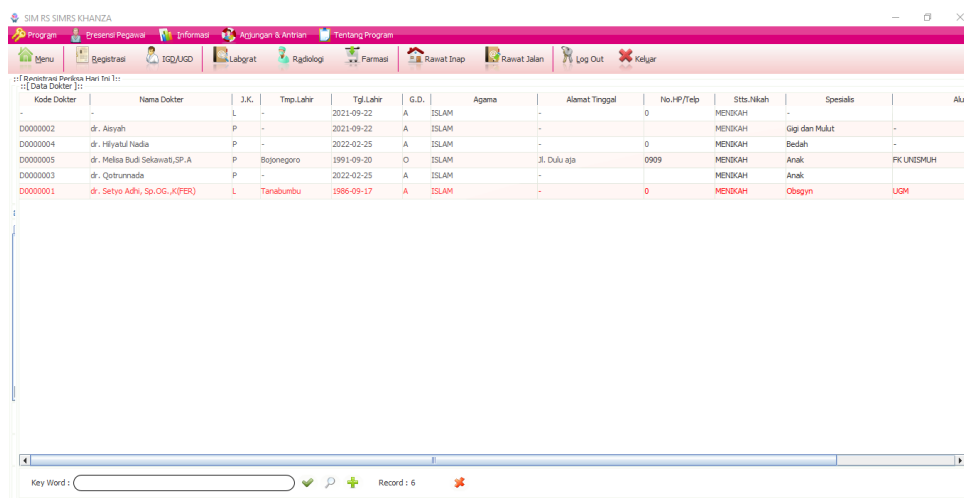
SIM RS SIMRS KHANZA

Program Presensi Pegawai Informasi Anjungan & Antrian Tentang Program

Menu Registrasi IGD/UGD Labqrat Radiologi Farmasi Rawat Inap Rawat Jalan Log Out Keluar

::[ Registrasi Periksa Hari Ini ]::
::[ Data Dokter ]::

| Kode Dokter | Nama Dokter | J.K. | Tmp.Lahir | Tgl.Lahir | G.D. | Agama | Alamat Tinggal | No.HP/Telp | Stts.Nikah | Spesialis | Alu |
|---|---|---|---|---|---|---|---|---|---|---|---|
| - | - | L | - | 2021-09-22 | A | ISLAM | - | 0 | MENIKAH | - | |
| D0000002 | dr. Aisyah | P | - | 2021-09-22 | A | ISLAM | - | | MENIKAH | Gigi dan Mulut | - |
| D0000004 | dr. Hilyatul Nadia | P | - | 2022-02-25 | A | ISLAM | - | 0 | MENIKAH | Bedah | - |
| D0000005 | dr. Melisa Budi Sekawati,SP.A | P | Bojonegoro | 1991-09-20 | O | ISLAM | Jl. Dulu aja | 0909 | MENIKAH | Anak | FK UNISMUH |
| D0000003 | dr. Qotrunnada | P | - | 2022-02-25 | A | ISLAM | - | | MENIKAH | Anak | |
| D0000001 | dr. Setyo Adhi, Sp.OG.,K(FER) | L | Tanabumbu | 1986-09-17 | A | ISLAM | - | 0 | MENIKAH | Obsgyn | UGM |

Key Word : Record : 6